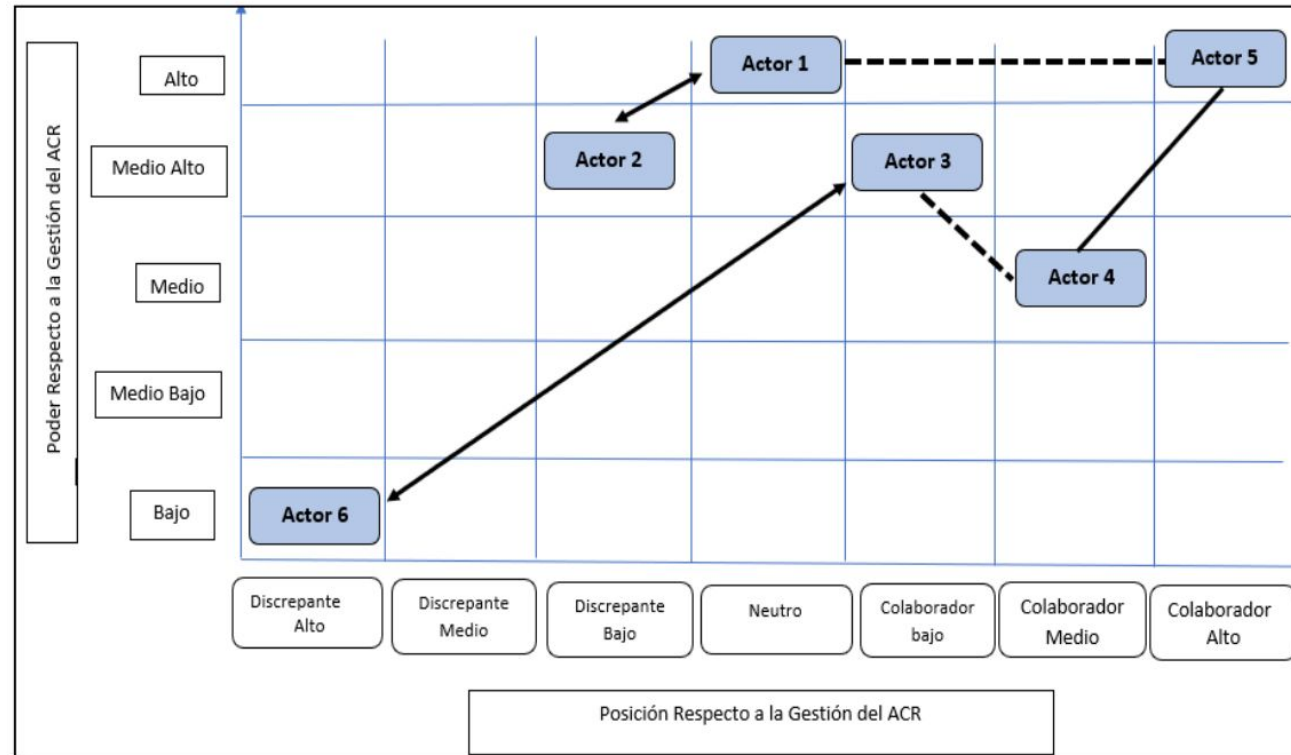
Poder Respecto a la Gestión del ACR

Alto

Medio Alto

Medio

Medio Bajo

Bajo

Actor 1

Actor 5

Actor 2

Actor 3

Actor 4

Actor 6

Discrepante Alto

Discrepante Medio

Discrepante Bajo

Neutro

Colaborador bajo

Colaborador Medio

Colaborador Alto

Posición Respecto a la Gestión del ACR